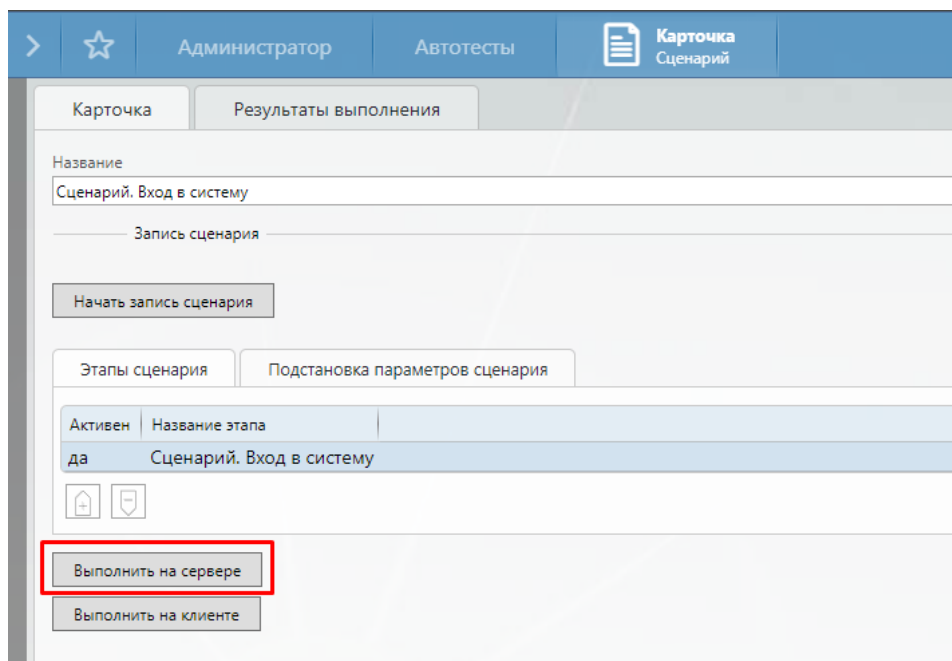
Администратор

Автотесты

Карточка
Сценарий

Карточка

Результаты выполнения

Название

Сценарий. Вход в систему

Запись сценария

Начать запись сценария

Этапы сценария

Подстановка параметров сценария

| Активен | Название этапа |
|---|---|
| да | Сценарий. Вход в систему |

Выполнить на сервере

Выполнить на клиенте